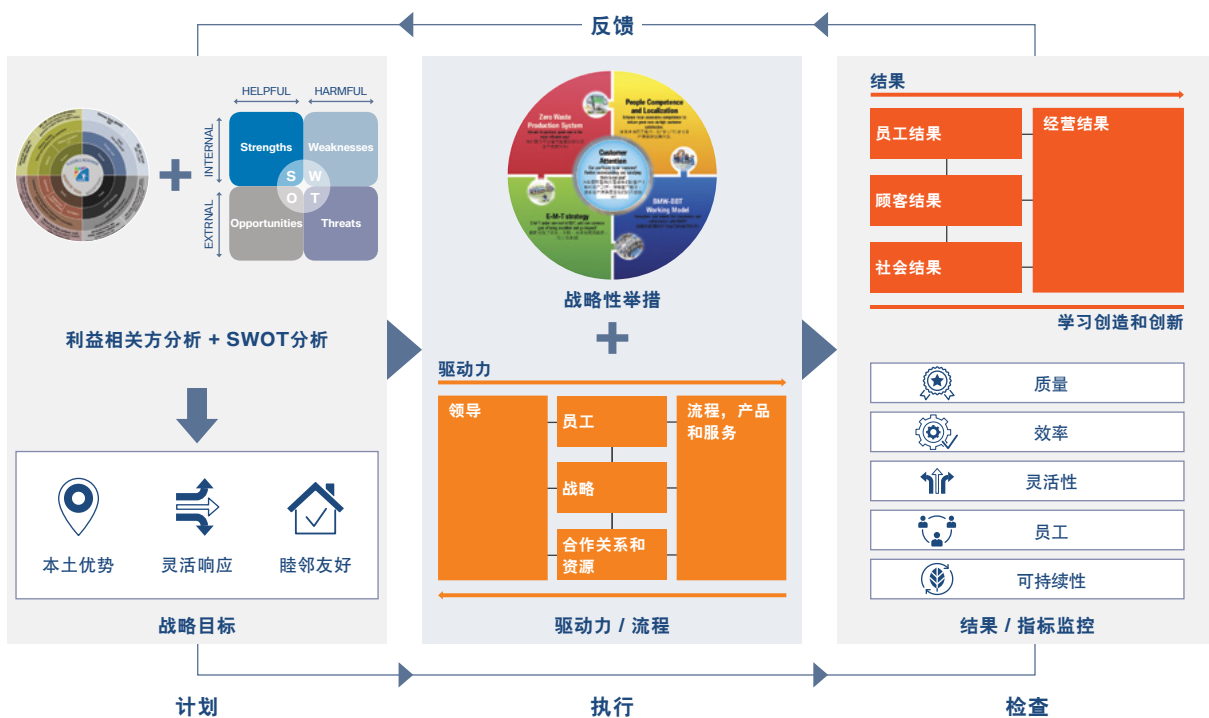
反馈

HELPFUL HARMFUL
INTERNAL
EXTERNAL
Strengths
Weaknesses
S W
O T
Opportunities
Threats

利益相关方分析 + SWOT分析

本土优势
灵活响应
睦邻友好

战略目标

Zero Waste Production System
People Competence and Localization
Customer Attention
E-M-T strategy
BMW-SST Working Model

战略性举措

驱动力

领导
员工
流程，产品和服务
战略
合作关系和资源

驱动力 / 流程

结果

员工结果
经营结果
顾客结果
社会结果

学习创造和创新

质量
效率
灵活性
员工
可持续性

结果 / 指标监控

计划
执行
检查